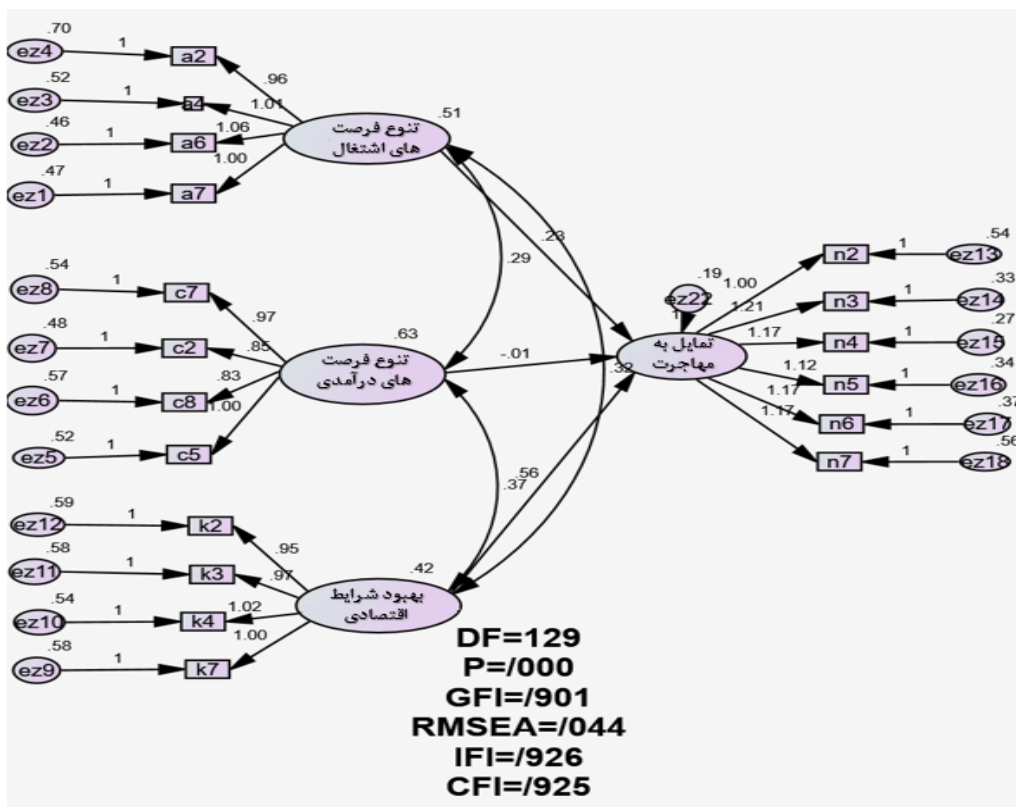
.70
ez4
1
a2
.52
ez3
1
a4
.46
ez2
1
a6
.47
ez1
1
a7
.96
1.01
1.06
1.00
.51
تنوع فرصت های اشتغال

.54
ez8
1
c7
.48
ez7
1
c2
.57
ez6
1
c8
.52
ez5
1
c5
.97
.85
.83
1.00
.63
تنوع فرصت های درآمدی

.59
ez12
1
k2
.58
ez11
1
k3
.54
ez10
1
k4
.58
ez9
1
k7
.95
.97
1.02
1.00
.42
بهبود شرایط اقتصادی

.29
.23
-.01
.32
.56
.37

.19
ez22
1
تمایل به مهاجرت
1.00
1.21
1.17
1.12
1.17
1.17
n2
n3
n4
n5
n6
n7
1
1
1
1
1
1
.54
ez13
.33
ez14
.27
ez15
.34
ez16
.37
ez17
.56
ez18

DF=129
P=/000
GFI=/901
RMSEA=/044
IFI=/926
CFI=/925